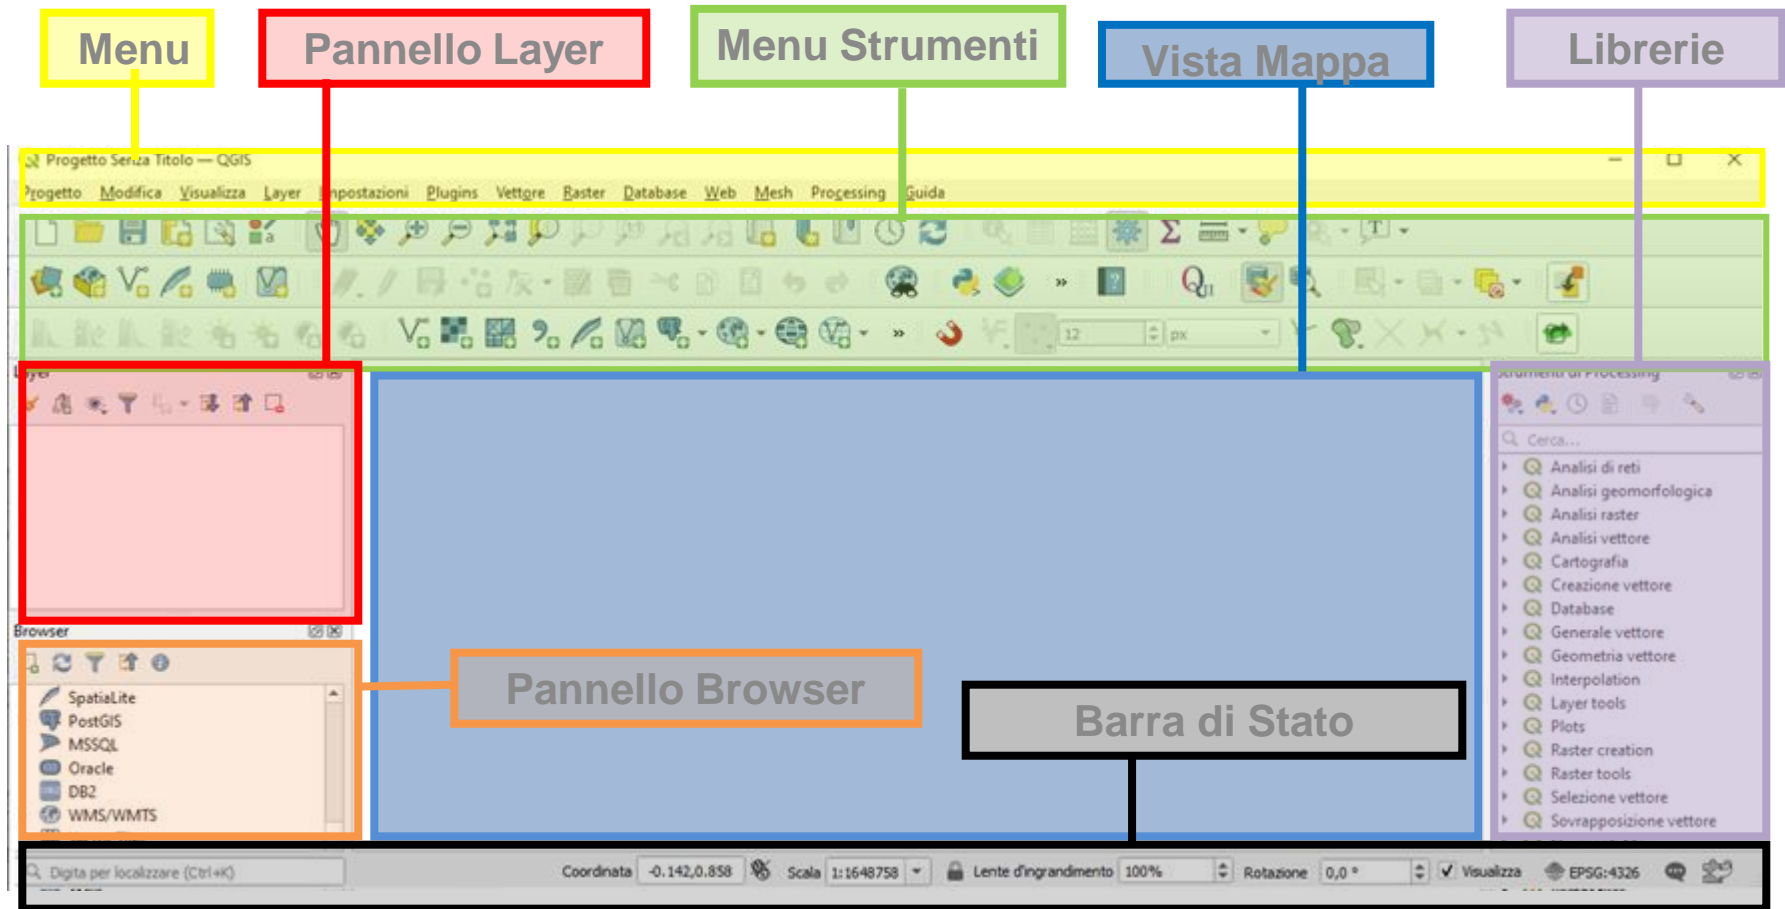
Menu

Pannello Layer

Menu Strumenti

Vista Mappa

Librerie

Progetto Senza Titolo — QGIS

Progetto Modifica Visualizza Layer Impostazioni Plugins Vettore Raster Database Web Mesh Processing Guida

12 px

Layer

Strumenti di Processing

Cerca...

Analisi di reti
Analisi geomorfologica
Analisi raster
Analisi vettore
Cartografia
Creazione vettore
Database
Generale vettore
Geometria vettore
Interpolation
Layer tools
Plots
Raster creation
Raster tools
Selezione vettore
Sovrapposizione vettore

Browser

SpatiaLite
PostGIS
MSSQL
Oracle
DB2
WMS/WMTS

Pannello Browser

Barra di Stato

Digita per localizzare (Ctrl+K)

Coordinata -0.142,0.858 Scala 1:1648758 Lente d'ingrandimento 100% Rotazione 0,0 ° Visualizza EPSG:4326